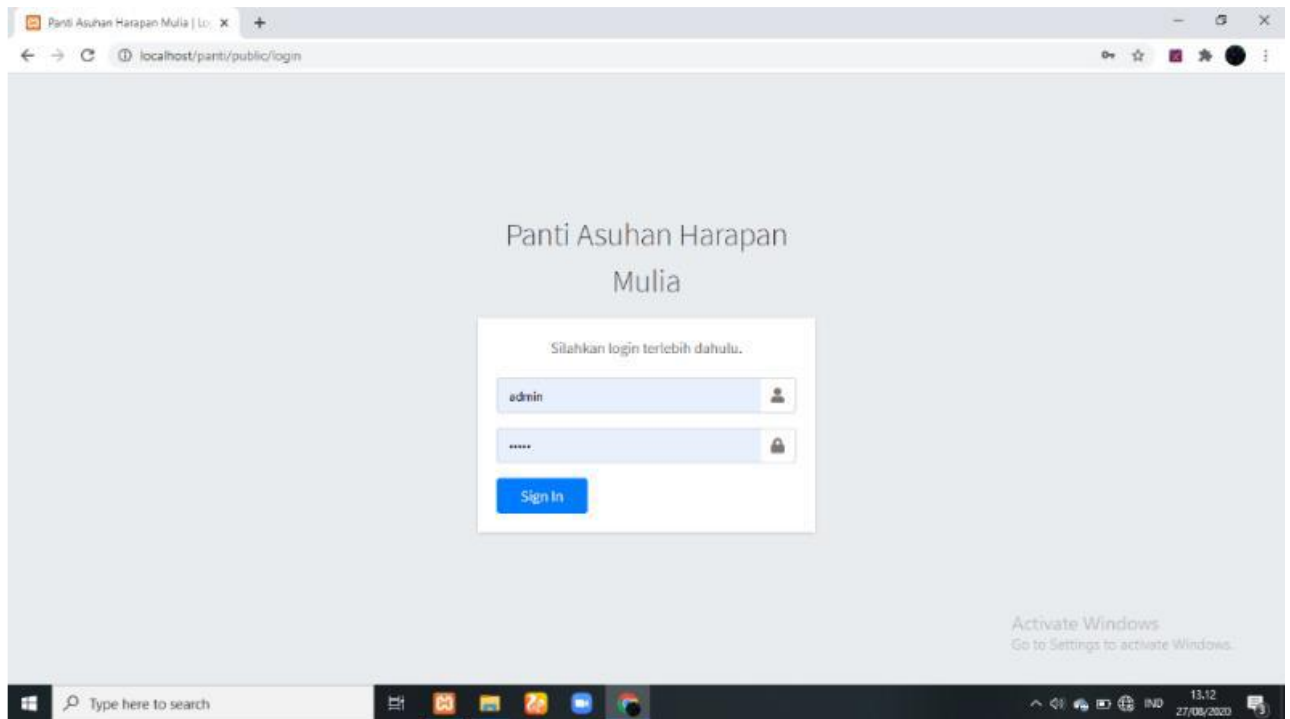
Panti Asuhan Harapan Mulia | Lo ×

localhost/panti/public/login

Panti Asuhan Harapan Mulia

Silahkan login terlebih dahulu.

admin

•••••

Sign In

Activate Windows
Go to Settings to activate Windows.

Type here to search

IND 13.12 27/08/2020